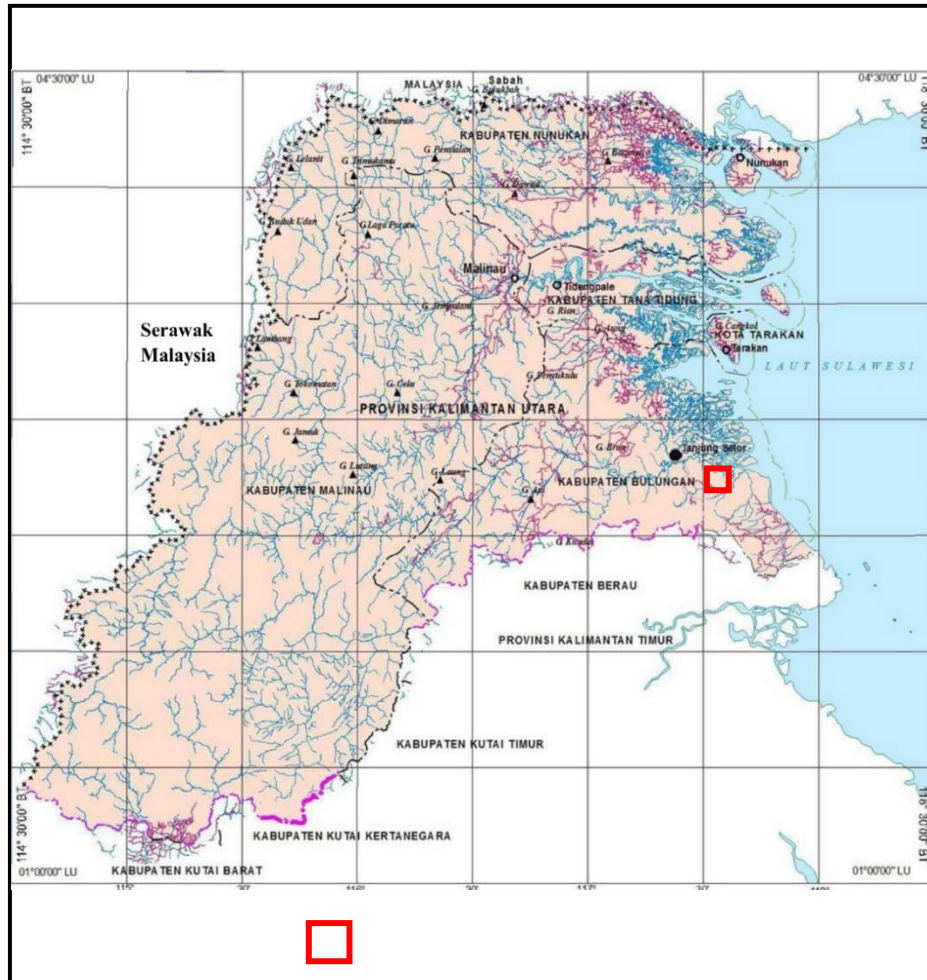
04°30'00" LU
04°30'00" LU
114° 30'00" BT
118° 30'00" BT
MALAYSIA
Sabah
KABUPATEN NUNUKAN
Nunukan
Malinau
Tidengpale
KABUPATEN TANA TIDUNG
KOTA TARAKAN
Tarakan
LAUT SULAWESI
Serawak Malaysia
PROVINSI KALIMANTAN UTARA
Tanjung Selor
KABUPATEN BULUNGAN
KABUPATEN MALINAU
KABUPATEN BERAU
PROVINSI KALIMANTAN TIMUR
KABUPATEN KUTAI TIMUR
KABUPATEN KUTAI KERTANEGARA
KABUPATEN KUTAI BARAT
114° 30'00" BT
118° 30'00" BT
01°00'00" LU
01°00'00" LU
115°
30'
116°
30'
117°
30'